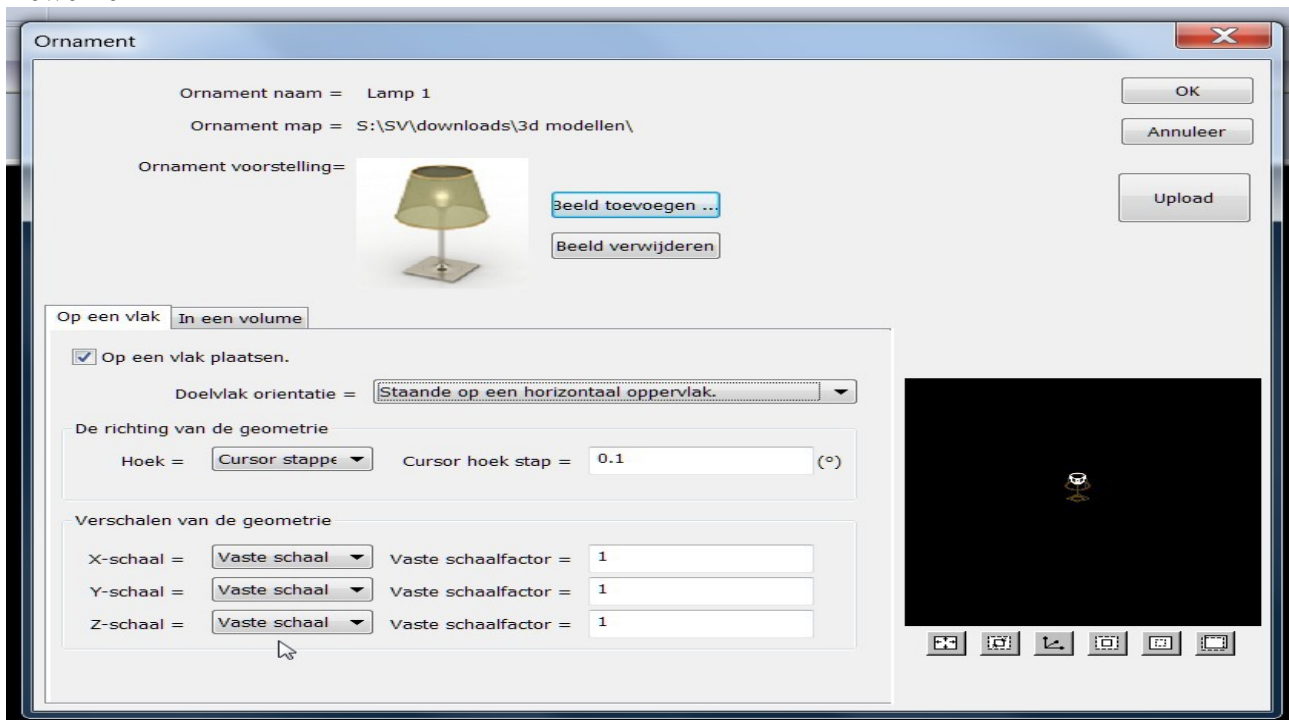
Ornament

Ornament naam = Lamp 1

Ornament map = S:\SV\downloads\3d modellen\

Ornament voorstelling=

Beeld toevoegen ...

Beeld verwijderen

OK

Annuleer

Upload

Op een vlak

In een volume

Op een vlak plaatsen.

Doelvlak orientatie = Staande op een horizontaal oppervlak.

De richting van de geometrie

Hoek = Cursor stappe

Cursor hoek stap = 0.1 (°)

Verschalen van de geometrie

X-schaal = Vaste schaal Vaste schaalfactor = 1

Y-schaal = Vaste schaal Vaste schaalfactor = 1

Z-schaal = Vaste schaal Vaste schaalfactor = 1